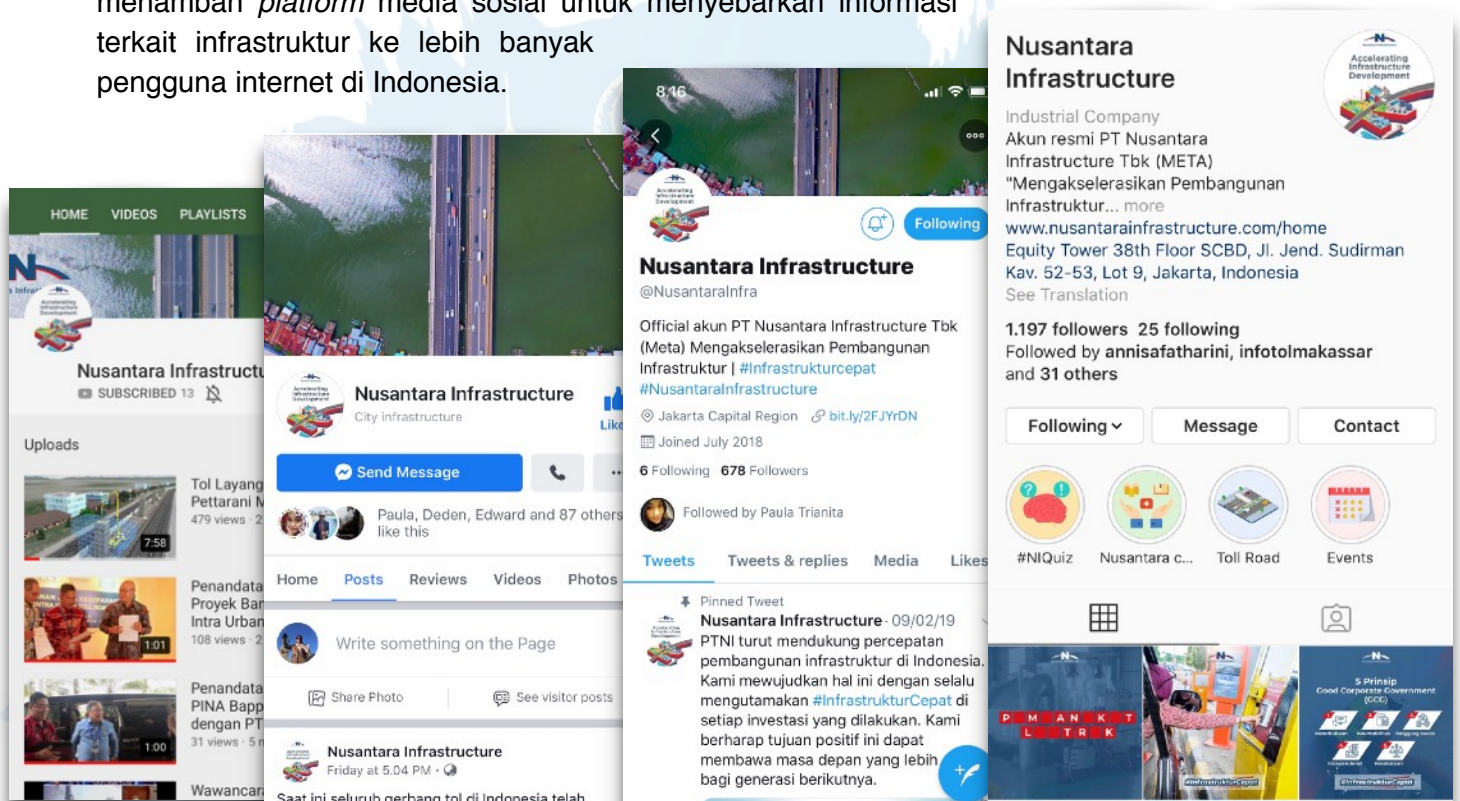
menambah *platform* media sosial untuk menyebarkan informasi terkait infrastruktur ke lebih banyak pengguna internet di Indonesia.

HOME VIDEOS PLAYLISTS

Nusantara Infrastructu
SUBSCRIBED 13

Uploads

Tol Layang Pettarani M
479 views · 2
7:58

Penandata Proyek Ba Intra Urban
108 views · 2
1:01

Penandata PINA Bapp dengan PT
31 views · 5
1:00

Wawancara

Nusantara Infrastructure
City infrastructure
Like

Send Message

Paula, Deden, Edward and 87 others like this

Home Posts Reviews Videos Photos

Write something on the Page

Share Photo See visitor posts

Nusantara Infrastructure
Friday at 5.04 PM ·
Saat ini seluruh gerbang tol di Indonesia telah

8.16

Following

Nusantara Infrastructure
@NusantaraInfra

Official akun PT Nusantara Infrastructure Tbk (Meta) Mengakselerasikan Pembangunan Infrastruktur | #Infrastrukturcepat #NusantaraInfrastructure

Jakarta Capital Region bit.ly/2FJYrDN
Joined July 2018
6 Following 678 Followers

Followed by Paula Trianita

Tweets Tweets & replies Media Likes

Pinned Tweet
Nusantara Infrastructure · 09/02/19
PTNI turut mendukung percepatan pembangunan infrastruktur di Indonesia. Kami mewujudkan hal ini dengan selalu mengutamakan #InfrastrukturCepat di setiap investasi yang dilakukan. Kami berharap tujuan positif ini dapat membawa masa depan yang lebih bagi generasi berikutnya.

Nusantara Infrastructure

Accelerating Infrastructure Development

Industrial Company
Akun resmi PT Nusantara Infrastructure Tbk (META)
"Mengakselerasikan Pembangunan Infrastruktur... more
www.nusantarainfrastructure.com/home
Equity Tower 38th Floor SCBD, Jl. Jend. Sudirman Kav. 52-53, Lot 9, Jakarta, Indonesia
See Translation

1.197 followers 25 following
Followed by annisafatharini, infotolmakassar and 31 others

Following Message Contact

#NIQuiz Nusantara c... Toll Road Events

P M A N K T
L T R K

5 Prinsip Good Corporate Government (GCG)

#InfrastrukturCepat